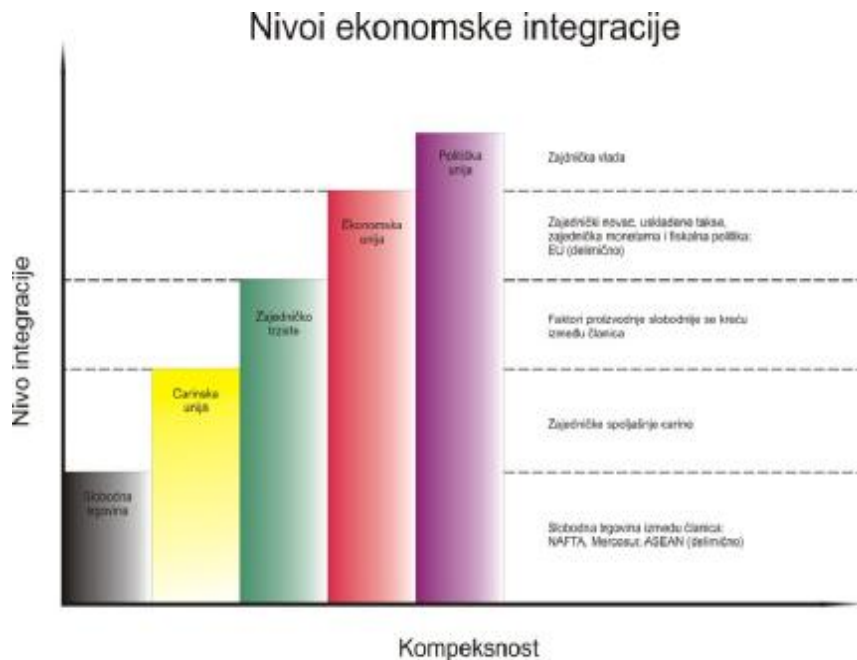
Nivoi ekonomske integracije

Nivo integracije

Slobodna trgovina

Carinska unija

Zajedničko tržište

Ekonomska unija

Politička unija

Zajednička vlada

Zajednički novac, usklađene takse, zajednička monetarna i fiskalna politika: EU (delimično)

Faktori proizvodnje slobodnije se kreću između članica

Zajedničke spoljašnje carine

Slobodna trgovina između članica: NAFTA, Mercosur, ASEAN (delimično)

Kompeksnost